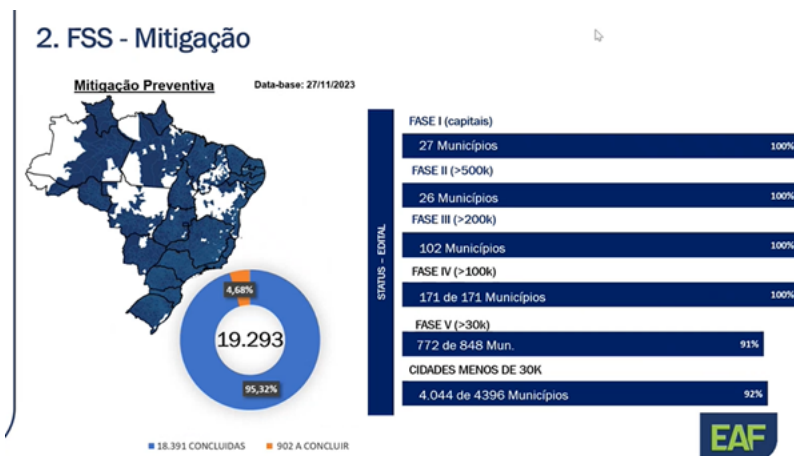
2. FSS - Mitigação

Mitigação Preventiva

Data-base: 27/11/2023

4,68%

19.293

95,32%

18.391 CONCLUIDAS

902 A CONCLUIR

STATUS – EDITAL

FASE I (capitais)

27 Municípios

100%

FASE II (>500k)

26 Municípios

100%

FASE III (>200k)

102 Municípios

100%

FASE IV (>100k)

171 de 171 Municípios

100%

FASE V (>30k)

772 de 848 Mun.

91%

CIDADES MENOS DE 30K

4.044 de 4396 Municípios

92%

EAF